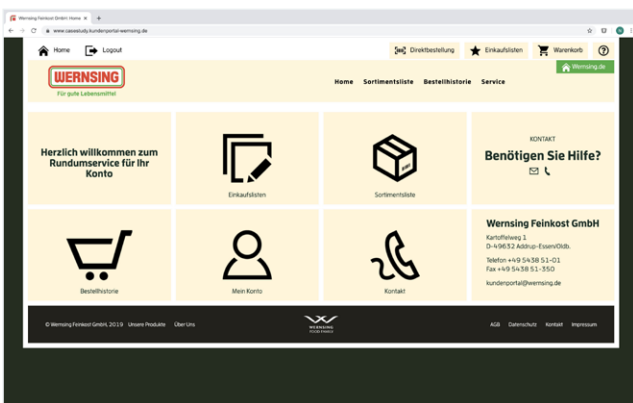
Wernsing Feinkost GmbH: Home ×

www.casestudy.kundenportal-wernsing.de

Home Logout

Direktbestellung Einkaufslisten Warenkorb

WERNSING
Für gute Lebensmittel

Home Sortimentsliste Bestellhistorie Service

Wernsing.de

Herzlich willkommen zum Rundumservice für Ihr Konto

Einkaufslisten

Sortimentsliste

KONTAKT
Benötigen Sie Hilfe?

Bestellhistorie

Mein Konto

Kontakt

Wernsing Feinkost GmbH
Kartoffelweg 1
D-49632 Addrup-Essen/Oldb.

Telefon +49 5438 51-01
Fax +49 5438 51-350

kundenportal@wernsing.de

© Wernsing Feinkost GmbH, 2019 Unsere Produkte Über Uns

WERNSING FOOD FAMILY

AGB Datenschutz Kontakt Impressum